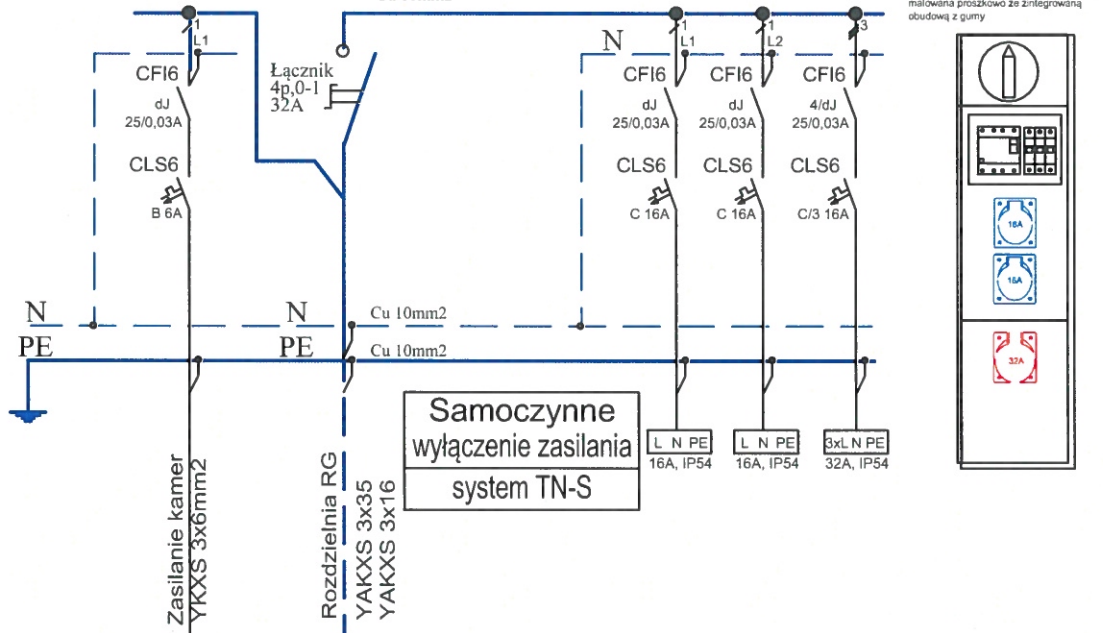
malowana proszkowo ze zintegrowaną obudową z gumy

1
L1
CFI6
dJ
25/0,03A
CLS6
B 6A

Łącznik
4p,0-1
32A

N
1
L1
CFI6
dJ
25/0,03A
CLS6
C 16A

1
L2
CFI6
dJ
25/0,03A
CLS6
C 16A

3
CFI6
4/dJ
25/0,03A
CLS6
C/3 16A

N
PE
N
PE
Cu 10mm2
Cu 10mm2

Samoczynne
wyłączenie zasilania
system TN-S

L N PE
16A, IP54
L N PE
16A, IP54
3xL N PE
32A, IP54

Zasilanie kamer
YKXS 3x6mm2

Rozdzielnia RG
YAKXS 3x35
YAKXS 3x16

16A
16A
32A